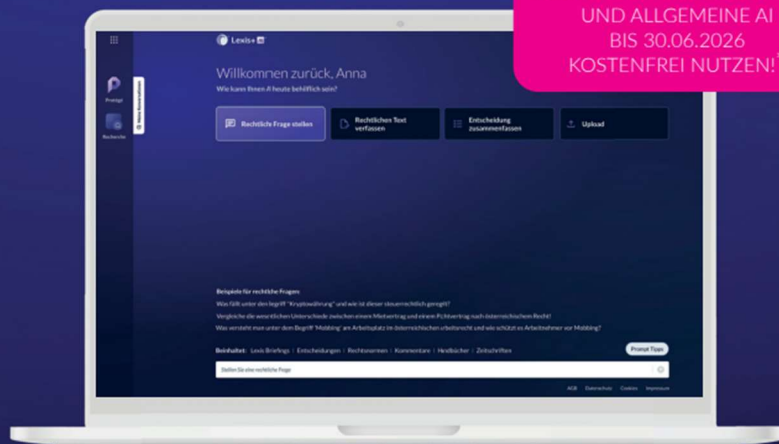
UND ALLGEMEINE AI
BIS 30.06.2026
KOSTENFREI NUTZEN!

Lexis+ AI

Protégé

Recherche

Willkommen zurück, Anna
Wie kann Ihnen AI heute behilflich sein?

Rechtliche Frage stellen

Rechtlichen Text verfassen

Entscheidung zusammenfassen

Upload

Beispiele für rechtliche Fragen
Was fällt unter den Begriff "Kryptowährung" und wie ist dieser steuerrechtlich geregelt?
Vergleiche die wesentlichen Unterschiede zwischen einem Mietvertrag und einem Pachtvertrag nach österreichischem Recht!
Was versteht man unter dem Begriff "Mobbing" am Arbeitsplatz im österreichischen Arbeitsrecht und wie schützt es Arbeitnehmer vor Mobbing?

Beinhaltet: Lexis Briefings | Entscheidungen | Rechtsnormen | Kommentare | Handbücher | Zeitschriften

Prompt Tipps

Stellen Sie eine rechtliche Frage

AGB Datenschutz Cookies Impressum